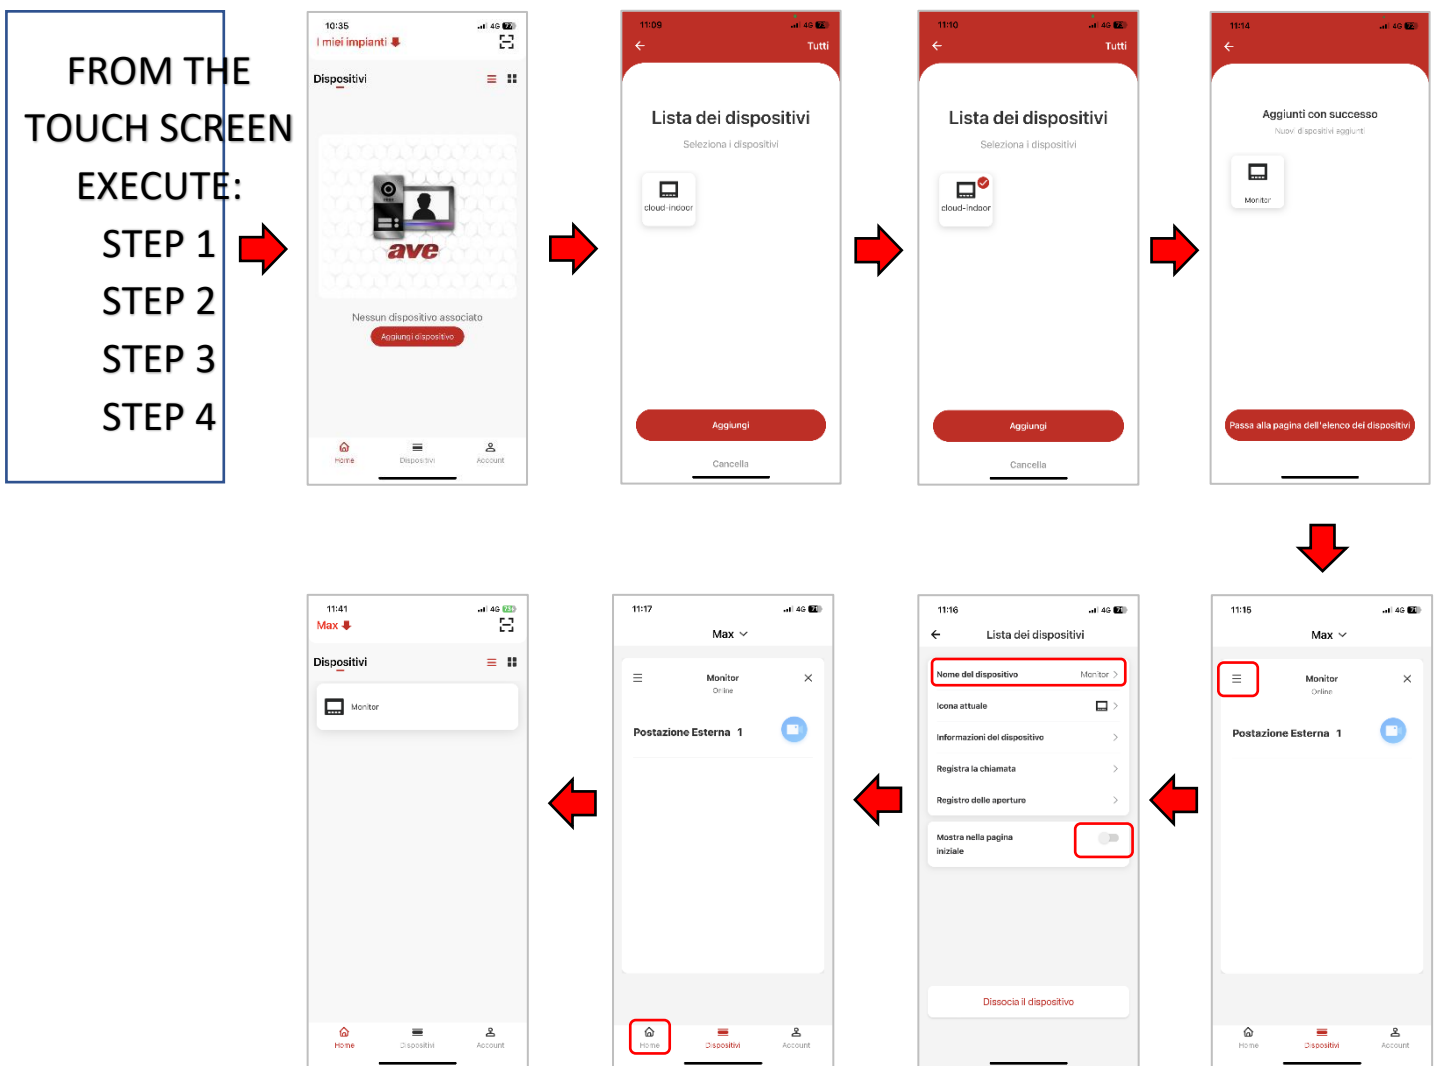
FROM THE TOUCH SCREEN EXECUTE:
STEP 1
STEP 2
STEP 3
STEP 4

10:35
I miei impianti
Dispositivi
ave
Nessun dispositivo associato
Aggiungi dispositivo
Home Dispositivi Account

11:09
Tutti
Lista dei dispositivi
Seleziona i dispositivi
cloud-indoor
Aggiungi
Cancella

11:10
Tutti
Lista dei dispositivi
Seleziona i dispositivi
cloud-indoor
Aggiungi
Cancella

11:14
Aggiunti con successo
Nuovi dispositivi aggiunti
Monitor
Passa alla pagina dell'elenco dei dispositivi

11:15
Max
Monitor
Online
Postazione Esterna 1
Home Dispositivi Account

11:16
Lista dei dispositivi
Nome del dispositivo Monitor
Icona attuale
Informazioni del dispositivo
Registra la chiamata
Registro delle aperture
Mostra nella pagina iniziale
Dissocia il dispositivo

11:17
Max
Monitor
Online
Postazione Esterna 1
Home Dispositivi Account

11:41
Max
Dispositivi
Monitor
Home Dispositivi Account